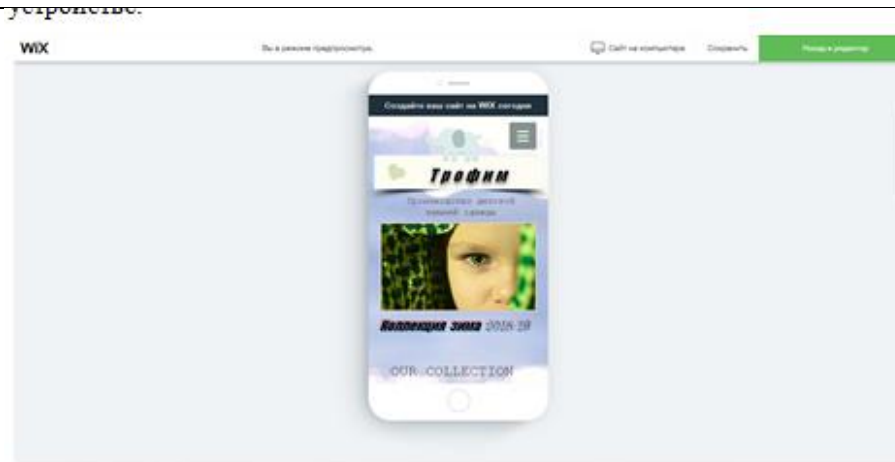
устройстве.

WIX

Вы в режиме предпросмотра

Сайт на компьютере

Сохранить

Назад в редактор

Создайте ваш сайт на WIX сегодня

Трофим

Производство детской вязаной одежды

Коллекция зима 2018-19

OUR COLLECTION